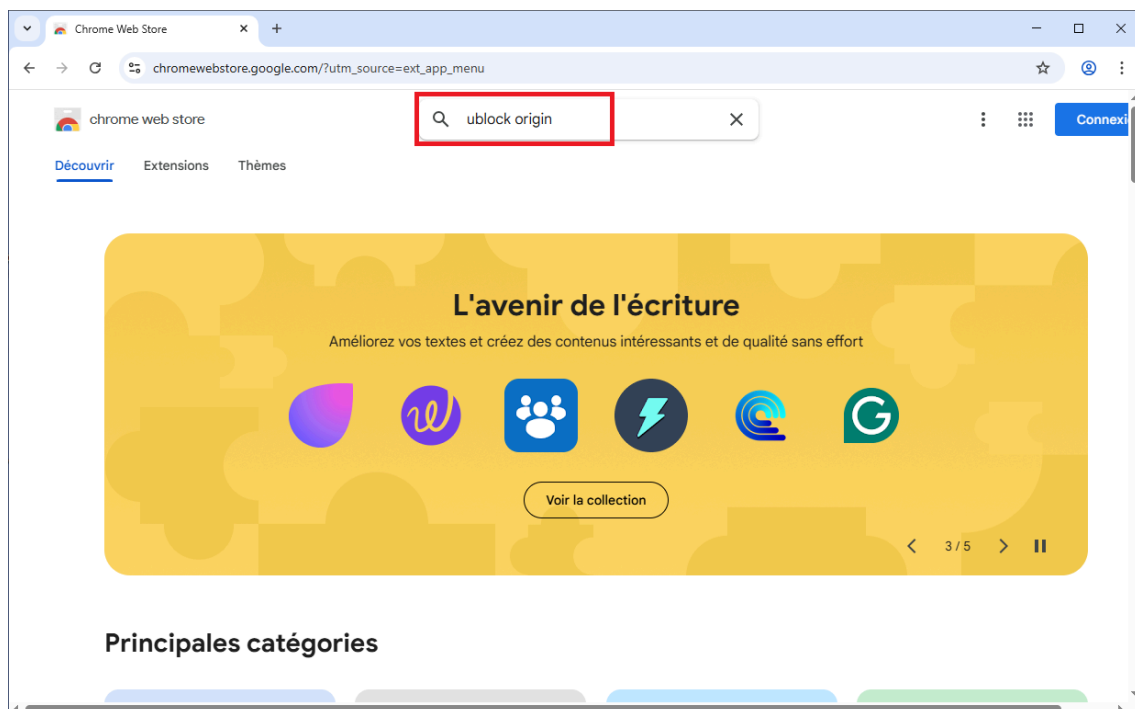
Chrome Web Store

chromewebstore.google.com/?utm_source=ext_app_menu

chrome web store

ublock origin

Connexi

Découvrir Extensions Thèmes

L'avenir de l'écriture

Améliorez vos textes et créez des contenus intéressants et de qualité sans effort

Voir la collection

3 / 5

Principales catégories